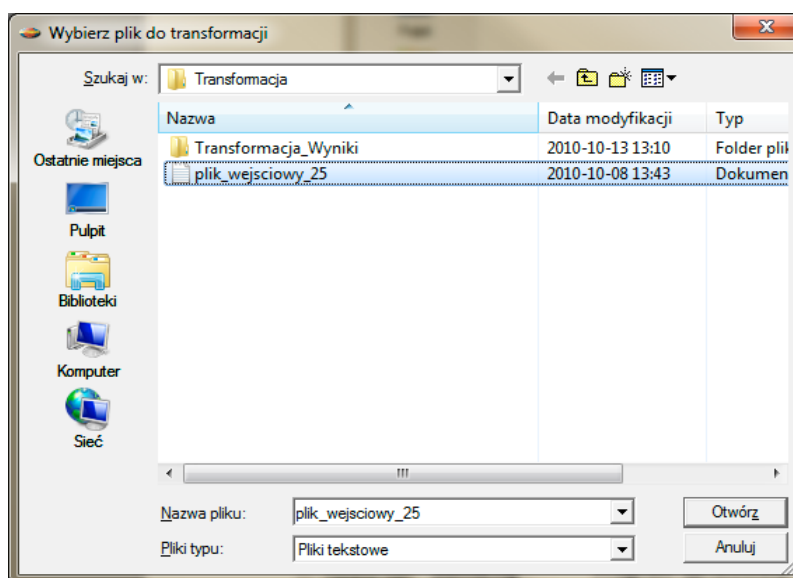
Wybierz plik do transformacji

Szukaj w: Transformacja

Ostatnie miejsca
Pulpit
Biblioteki
Komputer
Sieć

| Nazwa | Data modyfikacji | Typ |
|---|---|---|
| Transformacja_Wyniki | 2010-10-13 13:10 | Folder plik |
| plik_wejsciowy_25 | 2010-10-08 13:43 | Dokumen |

Nazwa pliku: plik_wejsciowy_25
Pliki typu: Pliki tekstowe

Otwórz
Anuluj